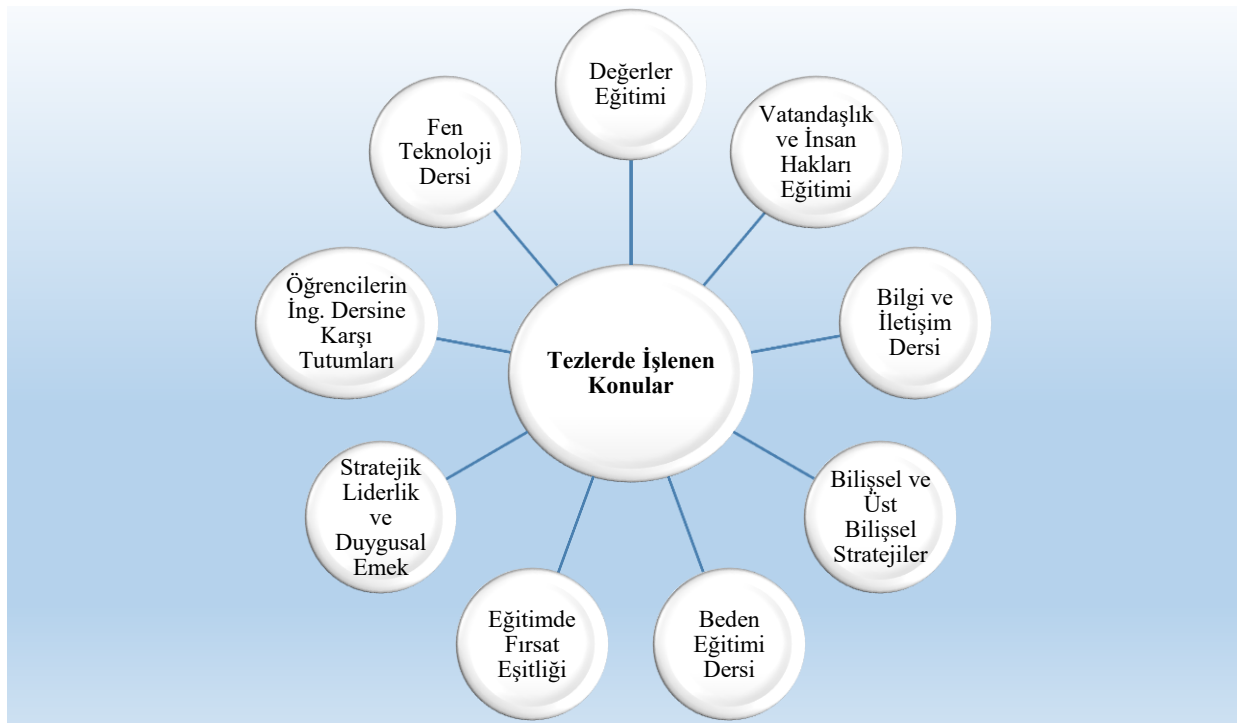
Tezlerde İşlenen Konular

Değerler Eğitimi

Vatandaşlık ve İnsan Hakları Eğitimi

Bilgi ve İletişim Dersi

Bilişsel ve Üst Bilişsel Stratejiler

Beden Eğitimi Dersi

Eğitimde Fırsat Eşitliği

Stratejik Liderlik ve Duygusal Emek

Öğrencilerin İng. Dersine Karşı Tutumları

Fen Teknoloji Dersi